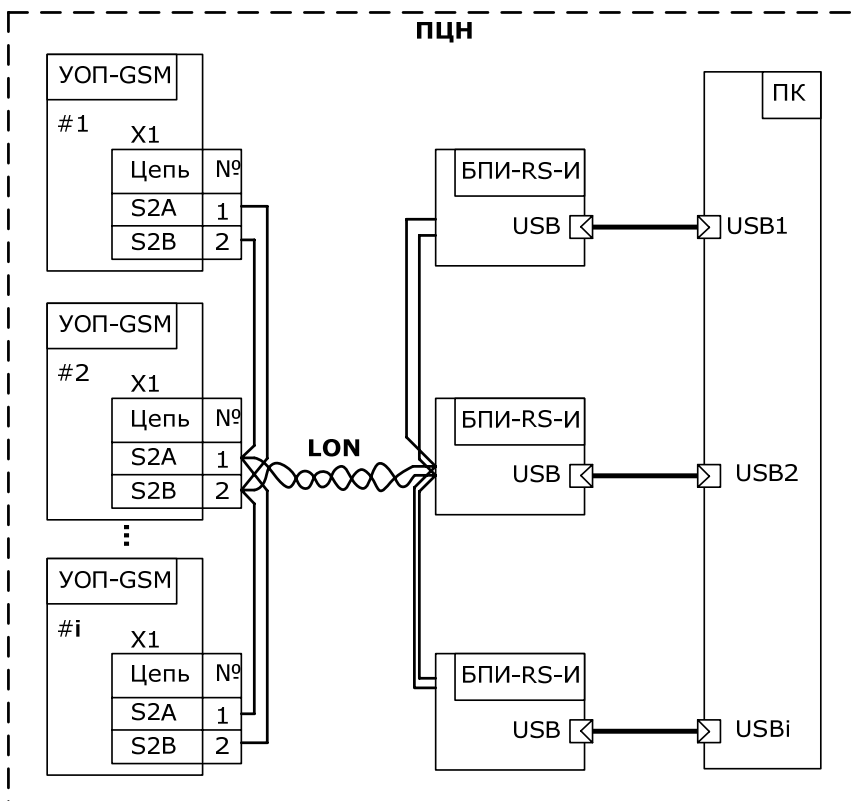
ПЦН

УОП-GSM
#1
X1

| Цепь | № |
|---|---|
| S2A | 1 |
| S2B | 2 |

УОП-GSM
#2
X1

| Цепь | № |
|---|---|
| S2A | 1 |
| S2B | 2 |

⋮

УОП-GSM
#i
X1

| Цепь | № |
|---|---|
| S2A | 1 |
| S2B | 2 |

LON

БПИ-RS-И
USB

БПИ-RS-И
USB

БПИ-RS-И
USB

ПК
USB1
USB2
USBi